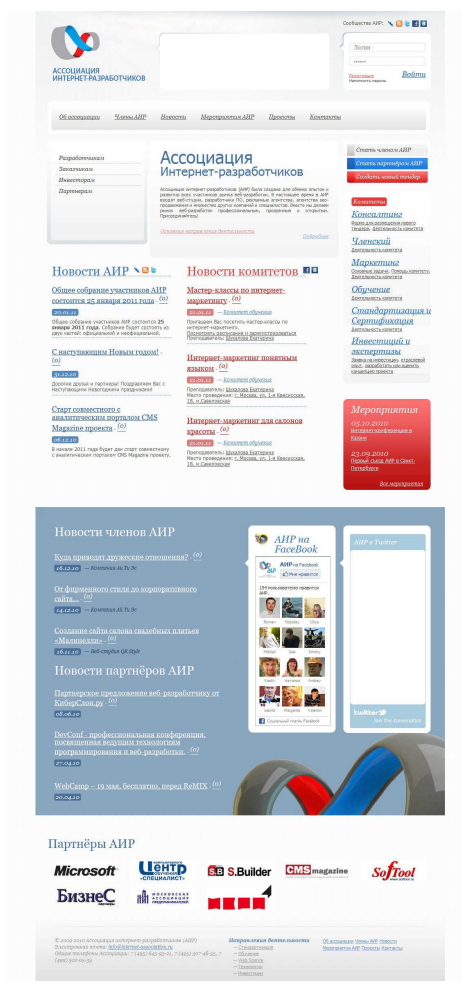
АССОЦИАЦИЯ ИНТЕРНЕТ-РАЗРАБОТЧИКОВ

Сообщество АИР:

Логин
Войти
Регистрация
Напомнить пароль

Об ассоциации | Члены АИР | Новости | Мероприятия АИР | Проекты | Контакты

Разработчикам
Заказчикам
Инвесторам
Партнерам

Ассоциация Интернет-разработчиков

Ассоциация интернет-разработчиков (АИР) была создана для обмена опытом и развития всех участников рынка веб-разработки. В настоящее время в АИР входят веб-студии, разработчики ПО, рекламные агентства, агентства веб-продвижения и множество других компаний и специалистов. Вместе мы делаем рынок веб-разработки профессиональным, прозрачным и открытым. Присоединяйтесь!

Основные направления деятельности
Подробнее

Стать членом АИР
Стать партнером АИР
Создать новый тендер

Комитеты
Консалтинг
Форма для размещения нового тендера, Деятельность комитета
Членский
Деятельность комитета
Маркетинг
Основные задачи, Поводы комитету, Деятельность комитета
Обучение
Деятельность комитета
Стандартизация и Сертификация
Деятельность комитета
Инвестиции и экспертизы
Заявка на инвестиции, отраслевой совет, разработать или оценить инвестиционные проекты

Новости АИР

Общее собрание участников АИР состоится 25 января 2011 года (0)
20.01.11
Общее собрание участников АИР состоится 25 января 2011 года. Собрание будет состоять из двух частей: официальной и неофициальной.

С наступающим Новым годом! (0)
31.12.10
Дорогие друзья и партнеры! Поздравляем Вас с Наступающим Новогодним праздником!

Старт совместного с аналитическим порталом CMS Magazine проекта (0)
06.12.10
В начале 2011 года будет дан старт совместному с аналитическим порталом CMS Magazine проекту.

Новости комитетов

Мастер-классы по интернет-маркетингу (0)
25.01.11 — Комитет обучения
Приглашаем Вас посетить мастер-классы по интернет-маркетингу.
Посмотреть расписание и зарегистрироваться
Преподаватель: Шахалова Екатерина

Интернет-маркетинг понятным языком (0)
21.01.11 — Комитет обучения
Преподаватель: Шахалова Екатерина
Место проведения: г. Москва, ул. 1-я Квесисская, 18, н.Савеловская

Интернет-маркетинг для салонов красоты (0)
20.01.11 — Комитет обучения
Преподаватель: Шахалова Екатерина
Место проведения: г. Москва, ул. 1-я Квесисская, 18, н.Савеловская

Мероприятия
05.10.2010
Интернет-конференция в Казани
23.09.2010
Первый съезд АИР в Санкт-Петербурге
Все мероприятия

Новости членов АИР

Куда приводят дружеские отношения? (0)
16.12.10 — Компания Ai To Эс

От фирменного стиля до корпоративного сайта... (0)
14.12.10 — Компания Ai To Эс

Создание сайта салона свадебных платьев «Малинелла» (0)
16.12.10 — Веб-студия Q8 Style

Новости партнёров АИР

Партнерское предложение веб-разработчику от КиберСпон.ру
08.06.10

DevConf - профессиональная конференция, посвященная ведущим технологиям программирования и веб-разработки (0)
27.04.10

WebCamp – 19 мая, бесплатно, перед ReMIX (0)
20.04.10

АИР на FaceBook
АИР на Facebook
Мне нравится
Социальный плагин Facebook

АИР в Twitter
twitter
Join the conversation

Партнёры АИР

Microsoft | Центр «Специалист» | S.Builder | CMS magazine | SofTool | БизнеС | Московская ассоциация предпринимателей

© 2009-2011 Ассоциация интернет-разработчиков (АИР)
Направления деятельности
Об ассоциации Члены АИР Новости Мероприятия АИР Проекты Контакты